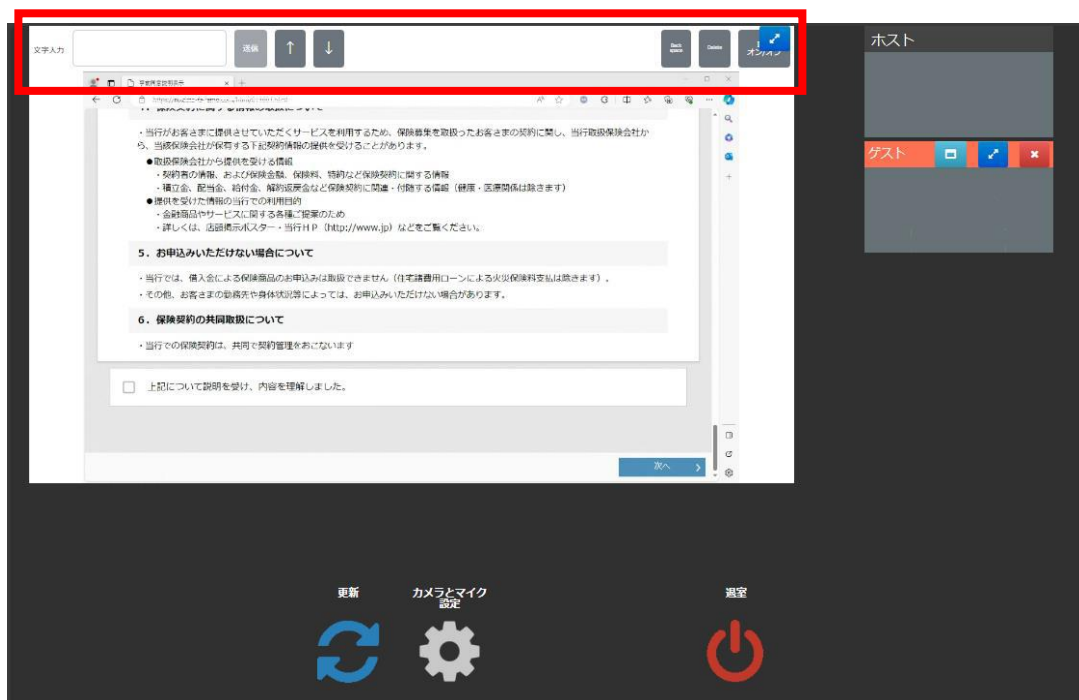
文字入力 送信 ↑ ↓ Back space Delete オン/オフ

ホスト

ゲスト

・当行がお客さまに提供させていただくサービスを利用するため、保険募集を取扱ったお客さまの契約に関し、当行取扱保険会社から、当該保険会社が保有する下記契約情報の提供を受けることがあります。

●取扱保険会社から提供を受ける情報
・契約者の情報、および保険金額、保険料、特約など保険契約に関する情報
・積立金、配当金、給付金、解約返戻金など保険契約に関連・付随する情報（健康・医療関係は除きます）
●提供を受けた情報の当行での利用目的
・金融商品やサービスに関する各種ご提案のため
・詳しくは、店頭掲示ポスター・当行HP（http://www.jp）などをご覧ください。

5．お申込みいただけない場合について

・当行では、借入金による保険商品のお申込みは取扱できません（住宅請負用ローンによる火災保険料支払は除きます）。
・その他、お客さまの勤務先や身体状況等によっては、お申込みいただけない場合があります。

6．保険契約の共同取扱について

・当行での保険契約は、共同で契約管理をおこないます

上記について説明を受け、内容を理解しました。

次へ

更新

カメラとマイク設定

退室